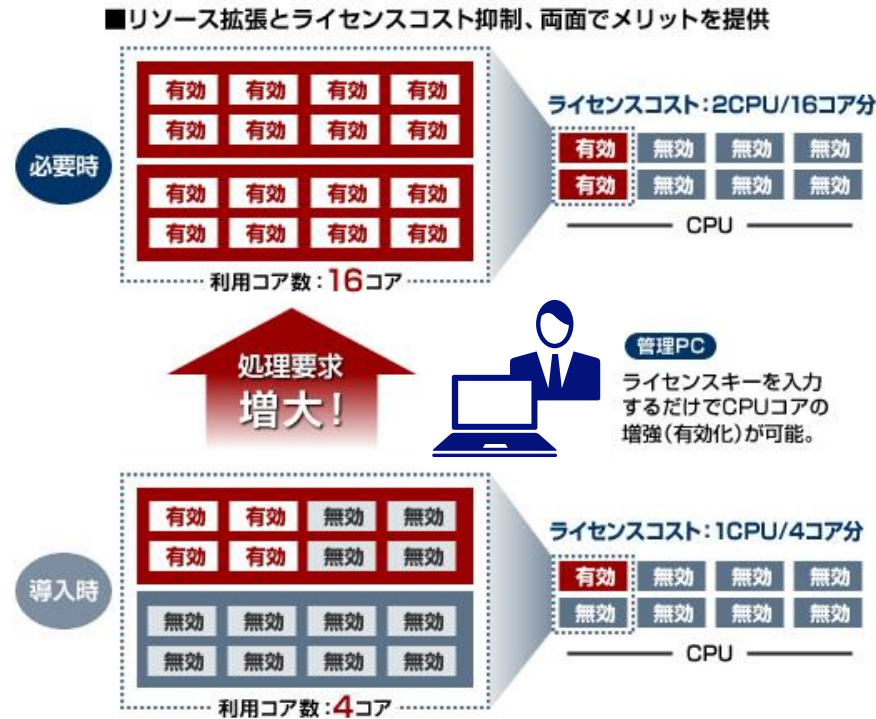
■リソース拡張とライセンスコスト抑制、両面でメリットを提供

必要時

有効 有効 有効 有効
有効 有効 有効 有効

有効 有効 有効 有効
有効 有効 有効 有効

利用コア数：16コア

ライセンスコスト：2CPU/16コア分

有効 無効 無効 無効
有効 無効 無効 無効

CPU

処理要求
増大！

管理PC

ライセンスキーを入力するだけでCPUコアの増強（有効化）が可能。

導入時

有効 有効 無効 無効
有効 有効 無効 無効

無効 無効 無効 無効
無効 無効 無効 無効

利用コア数：4コア

ライセンスコスト：1CPU/4コア分

有効 無効 無効 無効
無効 無効 無効 無効

CPU